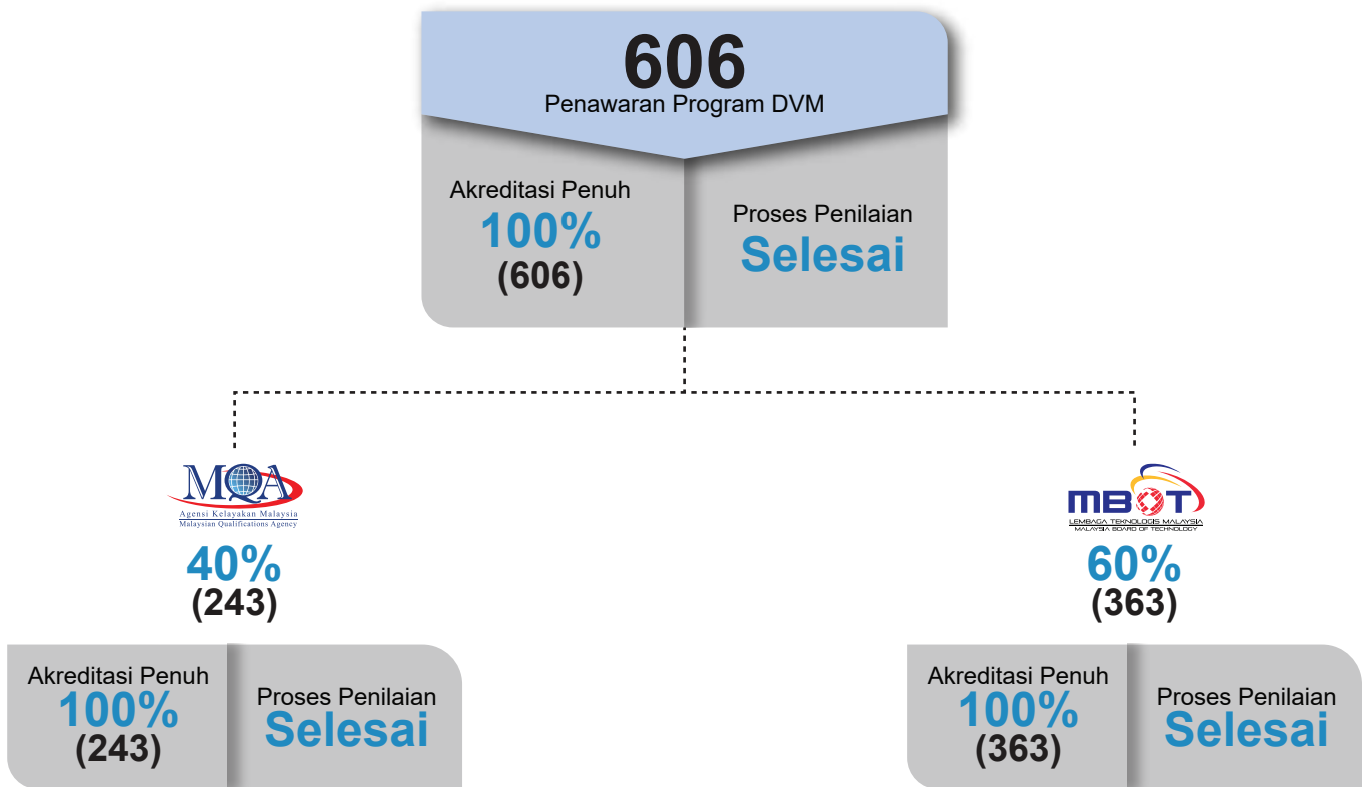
606
Penawaran Program DVM

Akreditasi Penuh
100%
(606)

Proses Penilaian
Selesai

MQA
Agensi Kelayakan Malaysia
Malaysian Qualifications Agency

40%
(243)

Akreditasi Penuh
100%
(243)

Proses Penilaian
Selesai

MBOT
LEMBAGA TEKNOLOGIS MALAYSIA
MALAYSIA BOARD OF TECHNOLOGY

60%
(363)

Akreditasi Penuh
100%
(363)

Proses Penilaian
Selesai